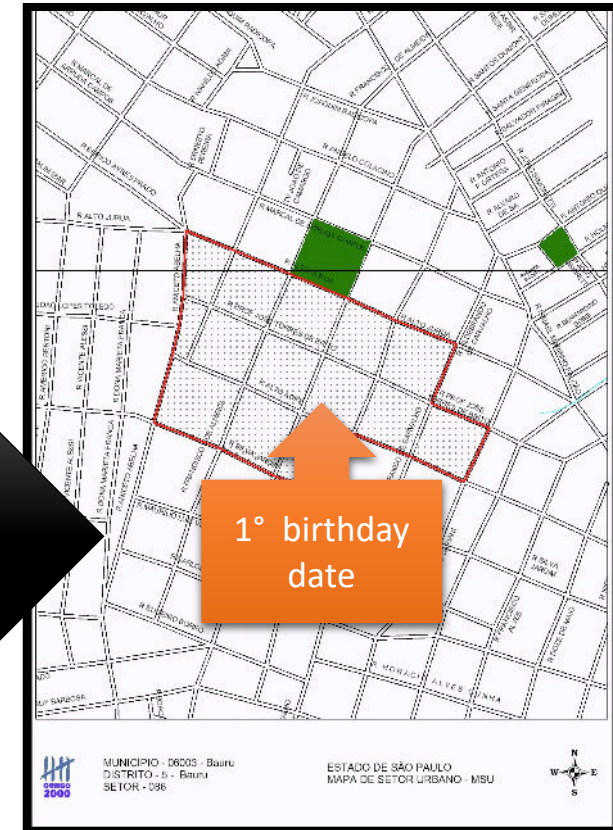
1° birthday date

R. ALTO JURUA

R. SALVADOR FILARDI

R. ANTONIO FONSECA

R. AMARO COLACINO

R. AZARIAS LEITE

R. MARECHAL DE ARRUDA CAMARA

R. VICENTE ALEXOS

R. DONA MARIETA FRANCA

R. SILVA JARDIM

R. MORAIS ALVES CUNHA

R. BATISTA DE CARVALHO

R. PRIMEIRO DE AGOSTO

R. ARAUJO LEITE

R. GUSTAVO MACIEL

MUNICIPIO - 06003 - Bauru
DISTRITO - 5 - Bauru
SETOR - 086

ESTADO DE SÃO PAULO
MAPA DE SETOR URBANO - MSU

CENSO 2000

N
W E
S